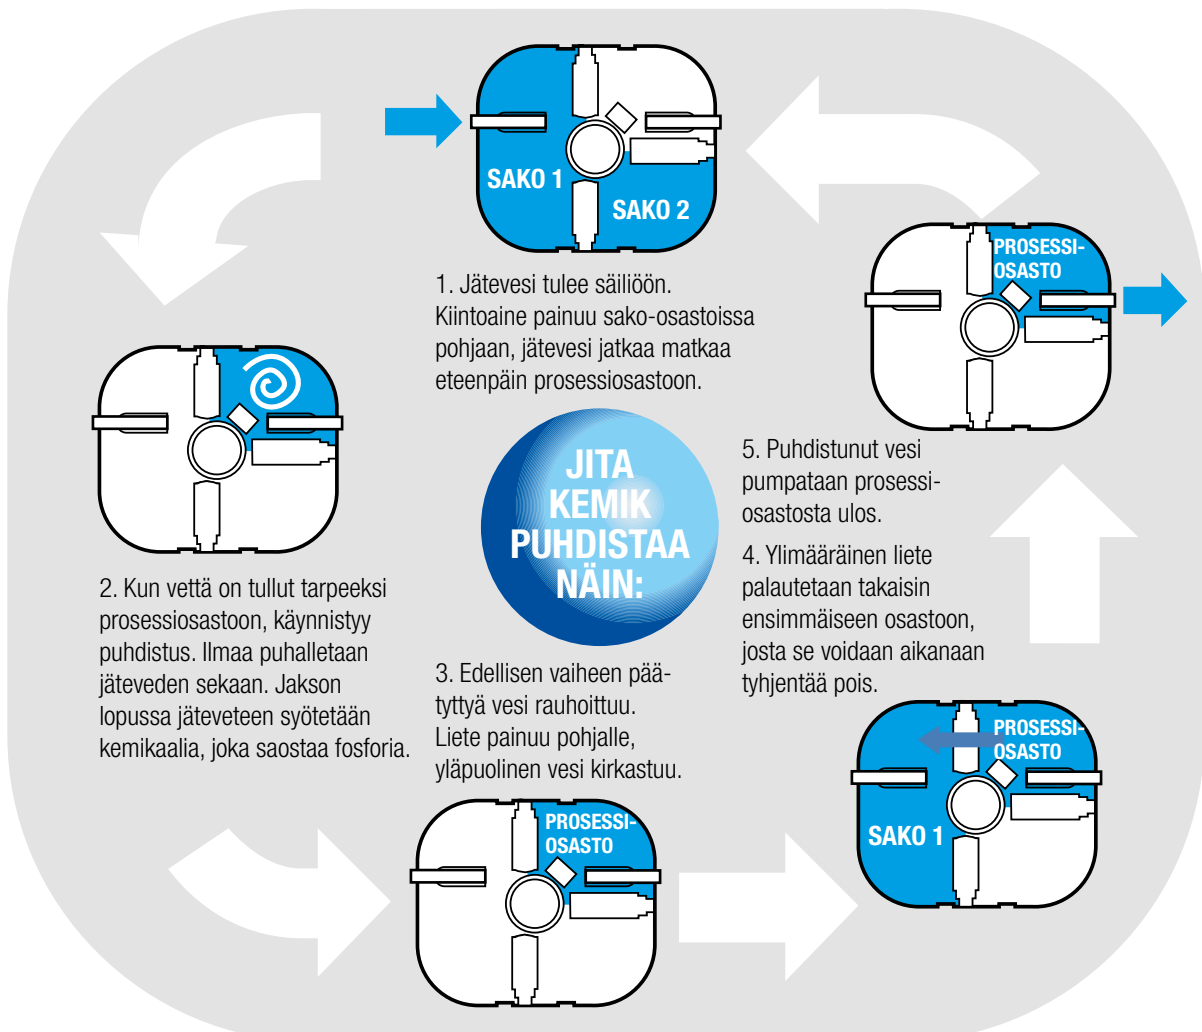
SAKO 1

SAKO 2

1. Jätevesi tulee säiliöön. Kiintoaine painuu sako-osastoissa pohjaan, jätevesi jatkaa matkaa eteenpäin prosessiosastoon.

PROSESSI-OSASTO

JITA KEMIK PUHDISTAA NÄIN:

2. Kun vettä on tullut tarpeeksi prosessiosastoon, käynnistyy puhdistus. Ilmaa puhalletaan jäteveden sekaan. Jakson lopussa jäteveteen syötetään kemikaalia, joka saostaa fosforia.

5. Puhdistunut vesi pumpataan prosessiosastosta ulos.

4. Ylimääräinen liete palautetaan takaisin ensimmäiseen osastoon, josta se voidaan aikanaan tyhjentää pois.

3. Edellisen vaiheen päätyttyä vesi rauhoittuu. Liete painuu pohjalle, yläpuolinen vesi kirkastuu.

PROSESSI-OSASTO

PROSESSI-OSASTO

SAKO 1